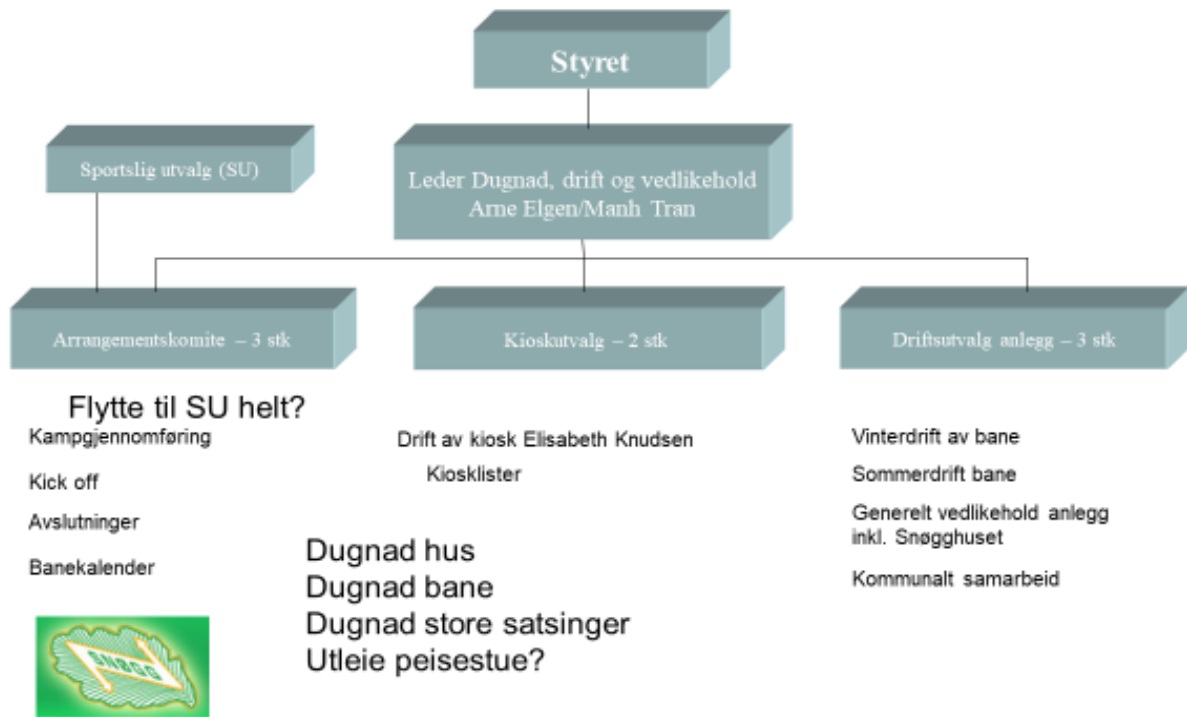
Styret

Sportslig utvalg (SU)

Leder Dugnad, drift og vedlikehold
Arne Elgen/Manh Tran

Arrangementskomite – 3 stk

Kioskutvalg – 2 stk

Driftsutvalg anlegg – 3 stk

Flytte til SU helt?

Kampgjennomføring

Kick off

Avslutninger

Banekalender

Drift av kiosk Elisabeth Knudsen

Kiosklister

Vinterdrift av bane

Sommerdrift bane

Generelt vedlikehold anlegg inkl. Snøgghuset

Kommunalt samarbeid

Dugnad hus
Dugnad bane
Dugnad store satsinger
Utleie peisestue?

SNØGG